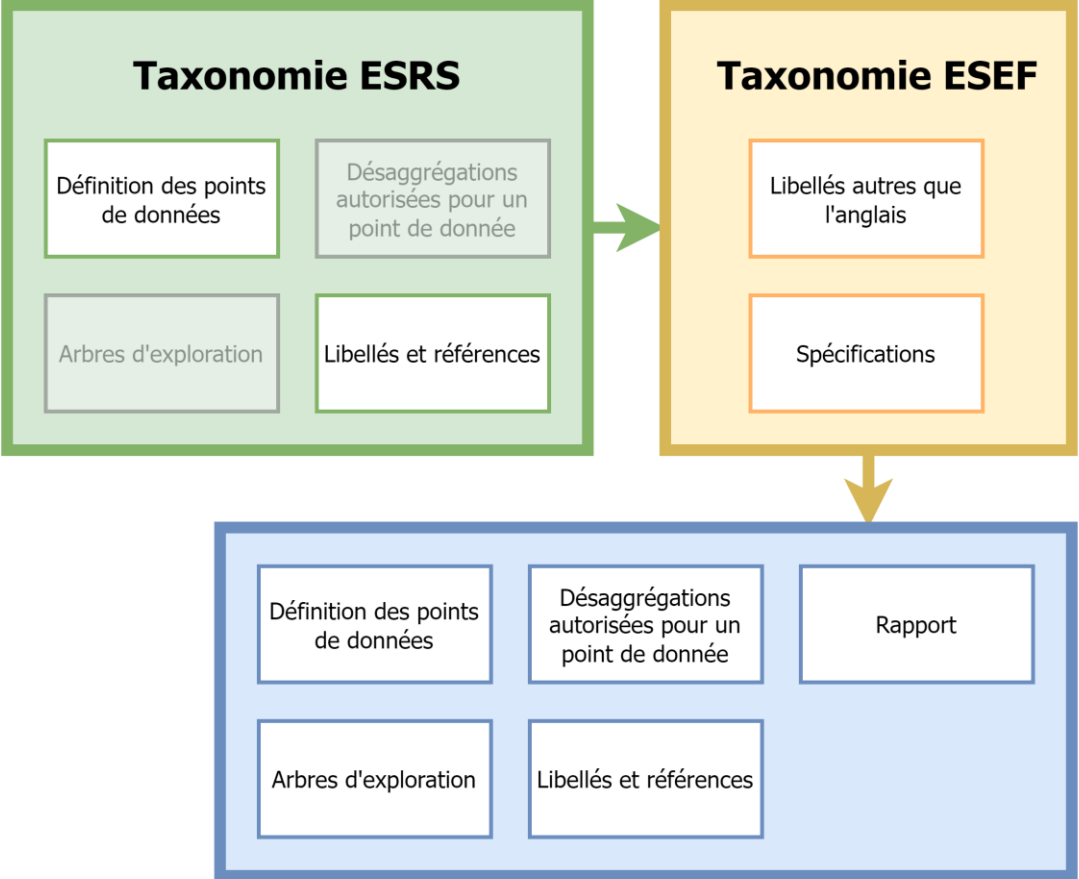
Taxonomie ESRS

Définition des points de données

Désaggrégations autorisées pour un point de donnée

Arbres d'exploration

Libellés et références

Taxonomie ESEF

Libellés autres que l'anglais

Spécifications

Définition des points de données

Désaggrégations autorisées pour un point de donnée

Rapport

Arbres d'exploration

Libellés et références